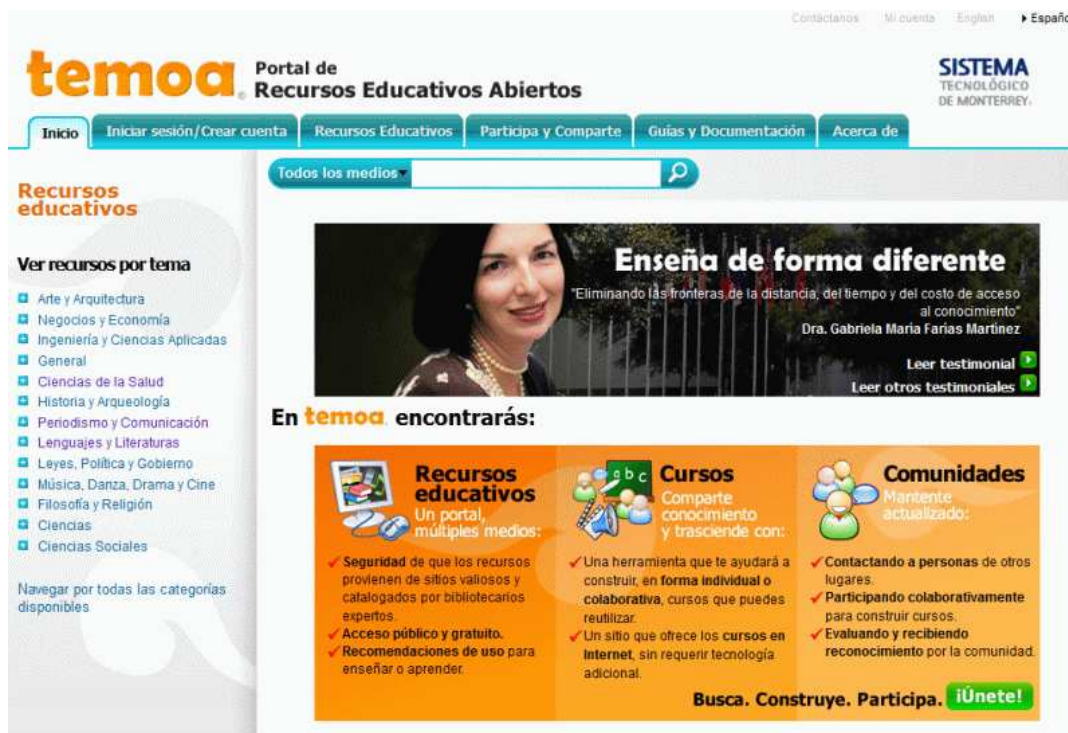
Contáctanos Mi cuenta English ▸ Españo

temoa. Portal de Recursos Educativos Abiertos

SISTEMA TECNOLÓGICO DE MONTERREY.

Inicio | Iniciar sesión/Crear cuenta | Recursos Educativos | Participa y Comparte | Guías y Documentación | Acerca de

Todos los medios

Recursos educativos

Ver recursos por tema

Arte y Arquitectura
Negocios y Economía
Ingeniería y Ciencias Aplicadas
General
Ciencias de la Salud
Historia y Arqueología
Periodismo y Comunicación
Lenguajes y Literaturas
Leyes, Política y Gobierno
Música, Danza, Drama y Cine
Filosofía y Religión
Ciencias
Ciencias Sociales

Navegar por todas las categorías disponibles

Enseña de forma diferente

"Eliminando las fronteras de la distancia, del tiempo y del costo de acceso al conocimiento"
Dra. Gabriela Maria Farias Martinez

Leer testimonial
Leer otros testimoniales

En temoa encontrarás:

Recursos educativos
Un portal, múltiples medios:

Seguridad de que los recursos provienen de sitios valiosos y catalogados por bibliotecarios expertos.
Acceso público y gratuito.
Recomendaciones de uso para enseñar o aprender.

Cursos
Comparte conocimiento y trasciende con:

Una herramienta que te ayudará a construir, en forma individual o colaborativa, cursos que puedes reutilizar.
Un sitio que ofrece los cursos en Internet, sin requerir tecnología adicional.

Comunidades
Mantente actualizado:

Contactando a personas de otros lugares.
Participando colaborativamente para construir cursos.
Evaluando y recibiendo reconocimiento por la comunidad.

Busca. Construye. Participa. ¡Únete!